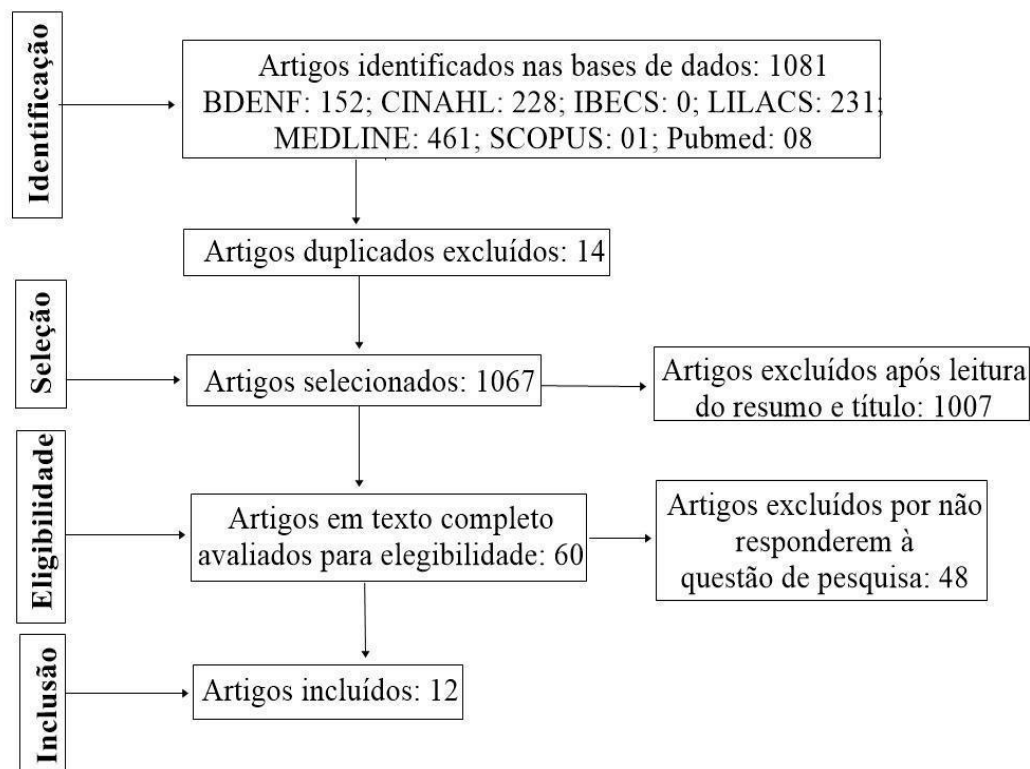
Identificação

Artigos identificados nas bases de dados: 1081
BDENF: 152; CINAHL: 228; IBECS: 0; LILACS: 231;
MEDLINE: 461; SCOPUS: 01; Pubmed: 08

Artigos duplicados excluídos: 14

Seleção

Artigos selecionados: 1067

Artigos excluídos após leitura do resumo e título: 1007

Eligibilidade

Artigos em texto completo avaliados para elegibilidade: 60

Artigos excluídos por não responderem à questão de pesquisa: 48

Inclusão

Artigos incluídos: 12